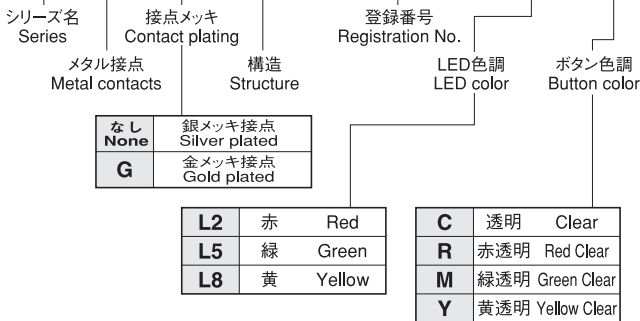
シリーズ名
Series

接点メッキ
Contact plating

登録番号
Registration No.

メタル接点
Metal contacts

構造
Structure

LED色調
LED color

ボタン色調
Button color

| なし None | 銀メッキ接点 Silver plated |
|---|---|
| G | 金メッキ接点 Gold plated |

| L2 | 赤 | Red |
|---|---|---|
| L5 | 緑 | Green |
| L8 | 黄 | Yellow |

| C | 透明 | Clear |
|---|---|---|
| R | 赤透明 | Red Clear |
| M | 緑透明 | Green Clear |
| Y | 黄透明 | Yellow Clear |